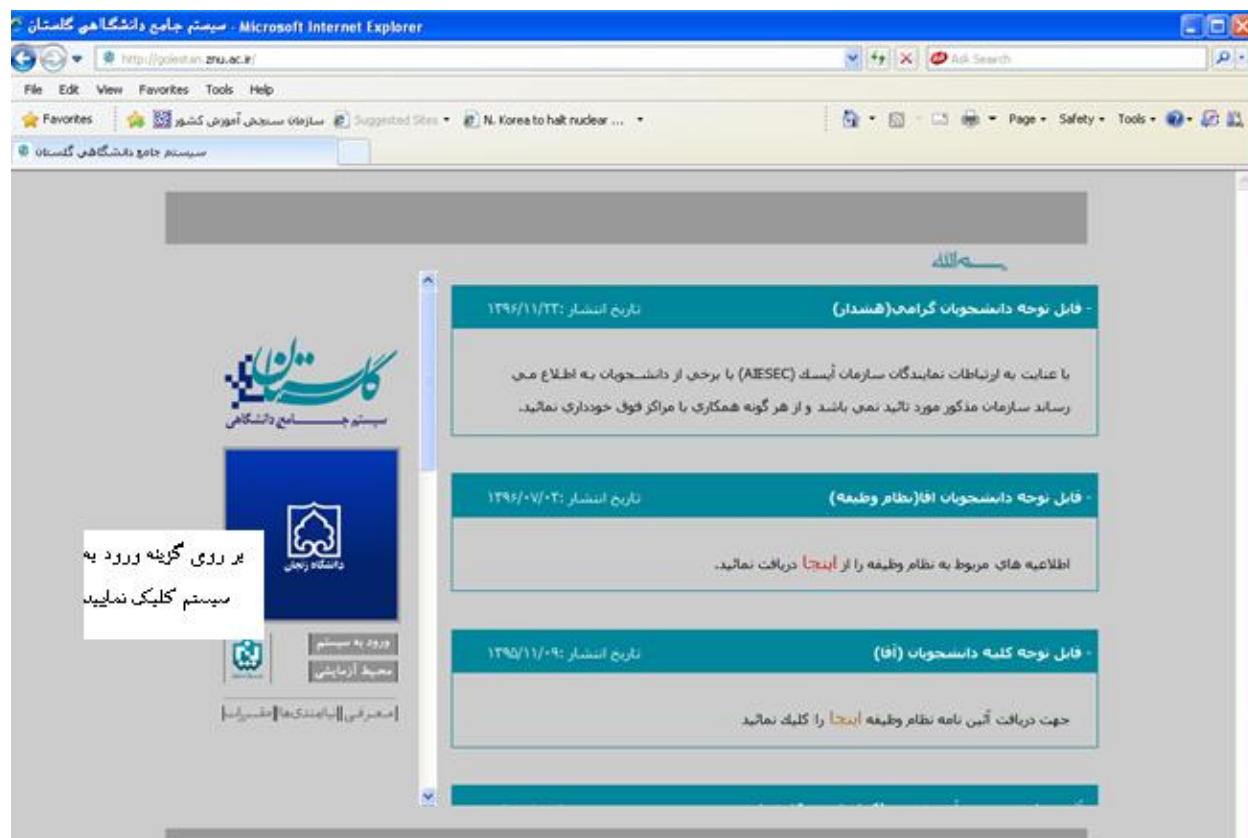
سیستم جامع دانشگاهی گلستان - Microsoft Internet Explorer

http://golestan.znu.ac.ir/

Ask Search

File Edit View Favorites Tools Help

Favorites | سازمان سنجش آموزش کشور | Suggested Sites ▾ | N. Korea to halt nuclear ... ▾

Page ▾ Safety ▾ Tools ▾

سیستم جامع دانشگاهی گلستان

بسم الله

- قابل توجه دانشجویان گرامی(هشدار)    تاریخ انتشار: ۱۳۹۶/۱۱/۲۲

با عنایت به ارتباطات نمایندگان سازمان آیسک (AIESEC) با برخی از دانشجویان به اطلاع می رساند سازمان مذکور مورد تائید نمی باشد و از هر گونه همکاری با مراکز فوق خودداری نمائید.

- قابل توجه دانشجویان آقا(نظام وظیفه)    تاریخ انتشار: ۱۳۹۶/۰۷/۰۲

اطلاعیه های مربوط به نظام وظیفه را از اینجا دریافت نمائید.

- قابل توجه کلیه دانشجویان (آقا)    تاریخ انتشار: ۱۳۹۵/۱۱/۰۹

جهت دریافت آئین نامه نظام وظیفه اینجا را کلیک نمائید

گلستان
سیستم جامع دانشگاهی

دانشگاه زنجان

بر روی گزینه ورود به سیستم کلیک نمایید

ورود به سیستم
محیط آزمایشی

معرفی | پایبندی‌ها | تقدیرنامه